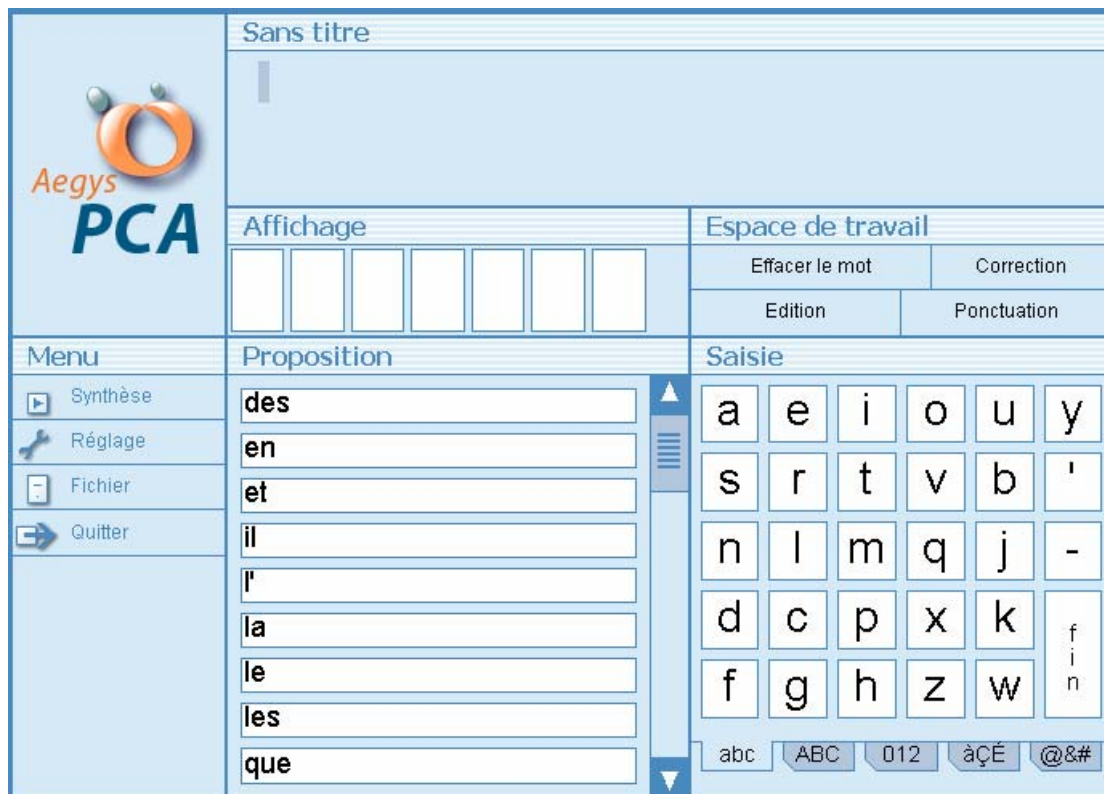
Aegys
PCA

Sans titre

Affichage

Espace de travail

Effacer le mot
Correction
Edition
Ponctuation

Menu
Synthèse
Réglage
Fichier
Quitter

Proposition
des
en
et
il
l'
la
le
les
que

Saisie
| a | e | i | o | u | y |
|---|---|---|---|---|---|
| s | r | t | v | b | ' |
| n | l | m | q | j | - |
| d | c | p | x | k | fin |
| f | g | h | z | w | |

abc
ABC
012
àÇÉ
@&#